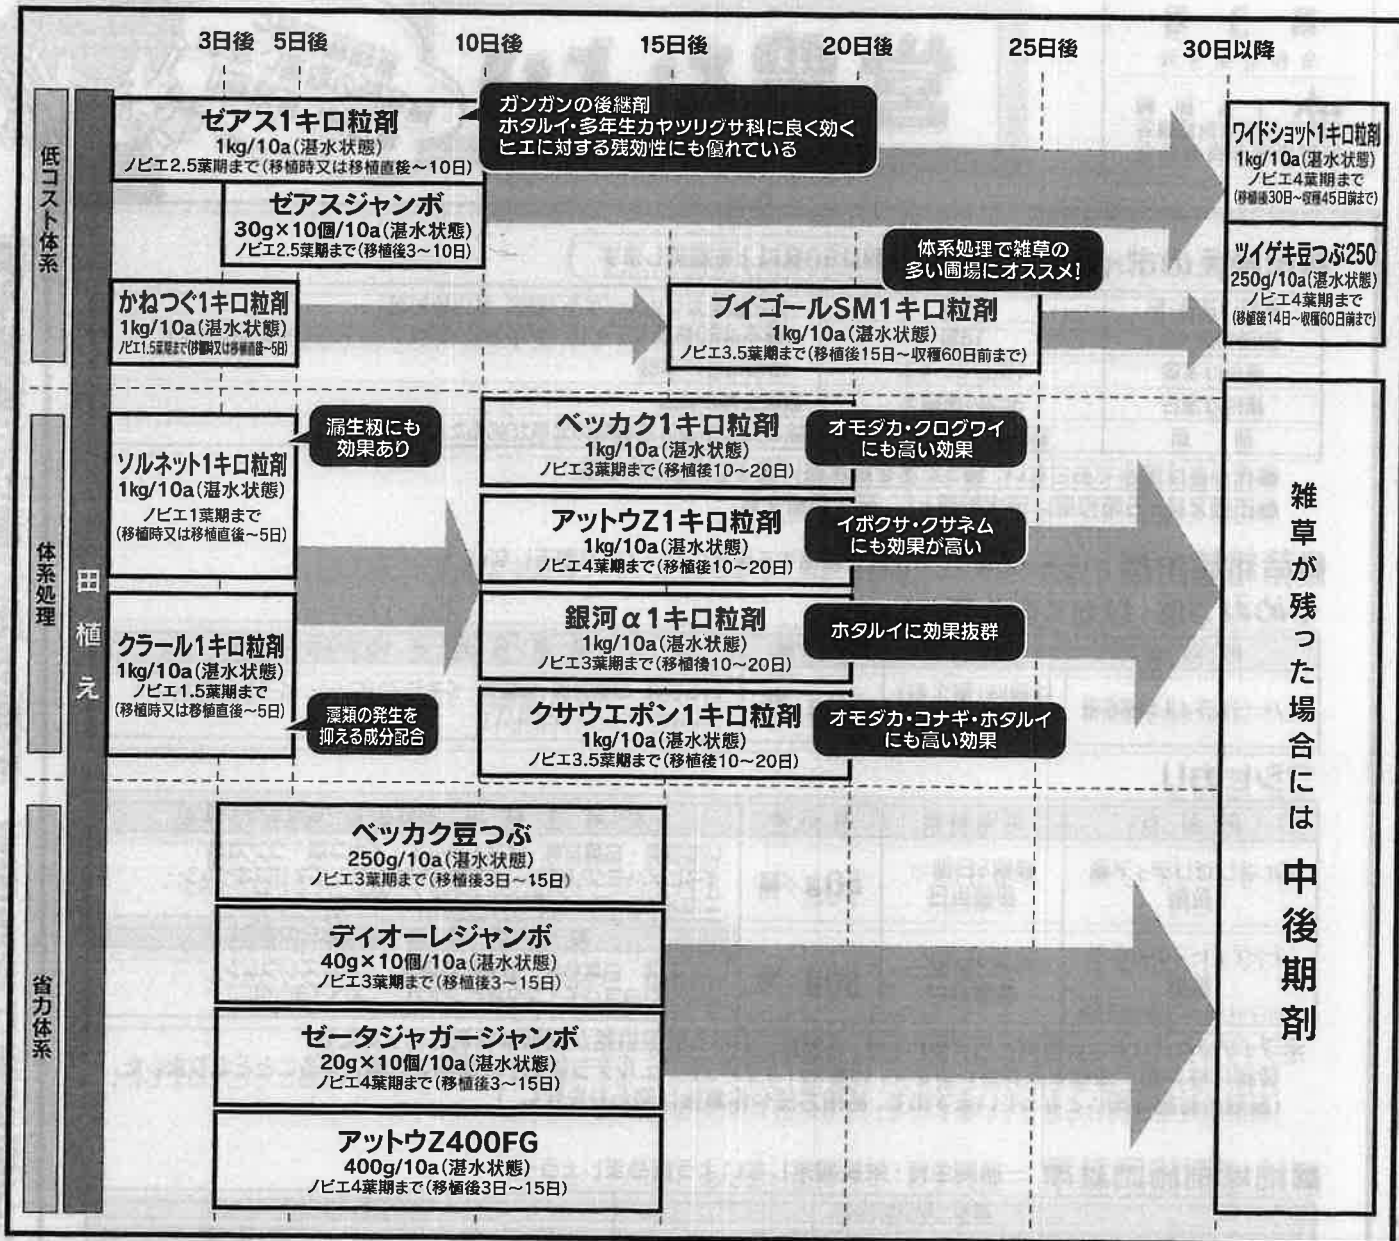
3日後 5日後 10日後 15日後 20日後 25日後 30日以降

低コスト体系

田植え

ゼアス1キロ粒剤
1kg/10a(湛水状態)
ノビエ2.5葉期まで(移植時又は移植直後～10日)

ガンガンの後継剤
ホタルイ・多年生カヤツリグサ科に良く効く
ヒエに対する残効性にも優れている

ワイドショット1キロ粒剤
1kg/10a(湛水状態)
ノビエ4葉期まで
(移植後30日～収穫45日前まで)

ゼアスジャンボ
30g×10個/10a(湛水状態)
ノビエ2.5葉期まで(移植後3～10日)

体系処理で雑草の
多い圃場にオススメ!

ツイゲキ豆つぶ250
250g/10a(湛水状態)
ノビエ4葉期まで
(移植後14日～収穫60日前まで)

かねつぐ1キロ粒剤
1kg/10a(湛水状態)
ノビエ1.5葉期まで(移植時又は移植直後～5日)

ブイゴールSM1キロ粒剤
1kg/10a(湛水状態)
ノビエ3.5葉期まで(移植後15日～収穫60日前まで)

体系処理

漏生籾にも
効果あり

ソルネット1キロ粒剤
1kg/10a(湛水状態)
ノビエ1葉期まで
(移植時又は移植直後～5日)

ベッカク1キロ粒剤
1kg/10a(湛水状態)
ノビエ3葉期まで(移植後10～20日)

オモダカ・クログワイ
にも高い効果

アットウZ1キロ粒剤
1kg/10a(湛水状態)
ノビエ4葉期まで(移植後10～20日)

イボクサ・クサネム
にも効果が高い

雑草が残った場合には 中後期剤

クラール1キロ粒剤
1kg/10a(湛水状態)
ノビエ1.5葉期まで
(移植時又は移植直後～5日)

銀河α1キロ粒剤
1kg/10a(湛水状態)
ノビエ3葉期まで(移植後10～20日)

ホタルイに効果抜群

藻類の発生を
抑える成分配合

クサウエポン1キロ粒剤
1kg/10a(湛水状態)
ノビエ3.5葉期まで(移植後10～20日)

オモダカ・コナギ・ホタルイ
にも高い効果

省力体系

ベッカク豆つぶ
250g/10a(湛水状態)
ノビエ3葉期まで(移植後3日～15日)

ディオーレジャンボ
40g×10個/10a(湛水状態)
ノビエ3葉期まで(移植後3～15日)

ゼータジャガージャンボ
20g×10個/10a(湛水状態)
ノビエ4葉期まで(移植後3～15日)

アットウZ400FG
400g/10a(湛水状態)
ノビエ4葉期まで(移植後3日～15日)